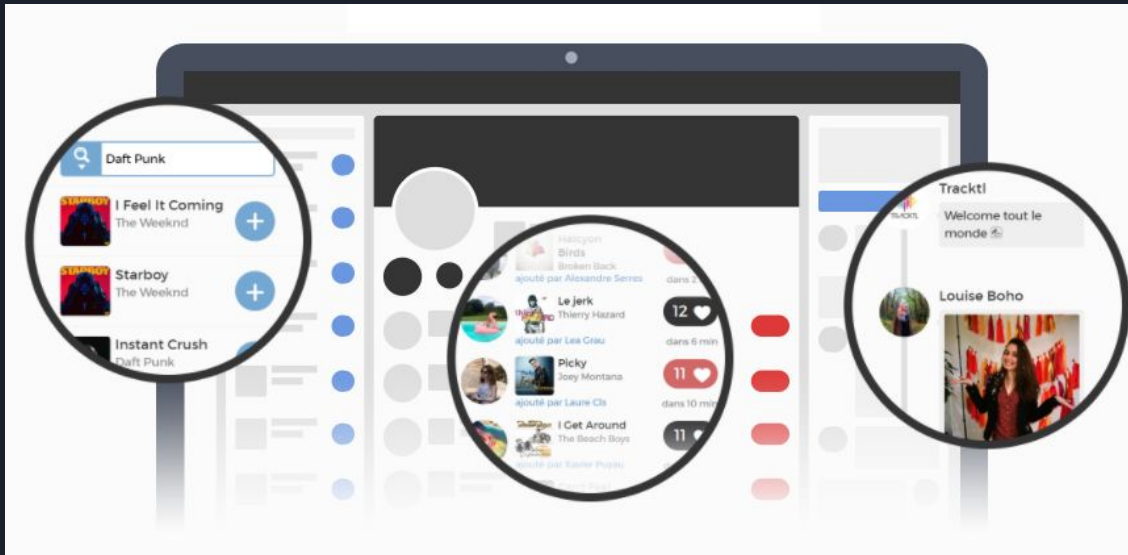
Daft Punk

STARBOY
I Feel It Coming
The Weeknd

STARBOY
Starboy
The Weeknd

Instant Crush
Daft Punk

Halcyon
Birds
Broken Back
ajouté par Alexandre Serres
dans 2

Le jerk
Thierry Hazard
ajouté par Lea Grau
12
dans 6 min

Picky
Joey Montana
ajouté par Laure Cls
11
dans 10 min

I Get Around
The Beach Boys
ajouté par Xavier Pujau
11

Tracktl
TRACKTL
Welcome tout le monde

Louise Boho